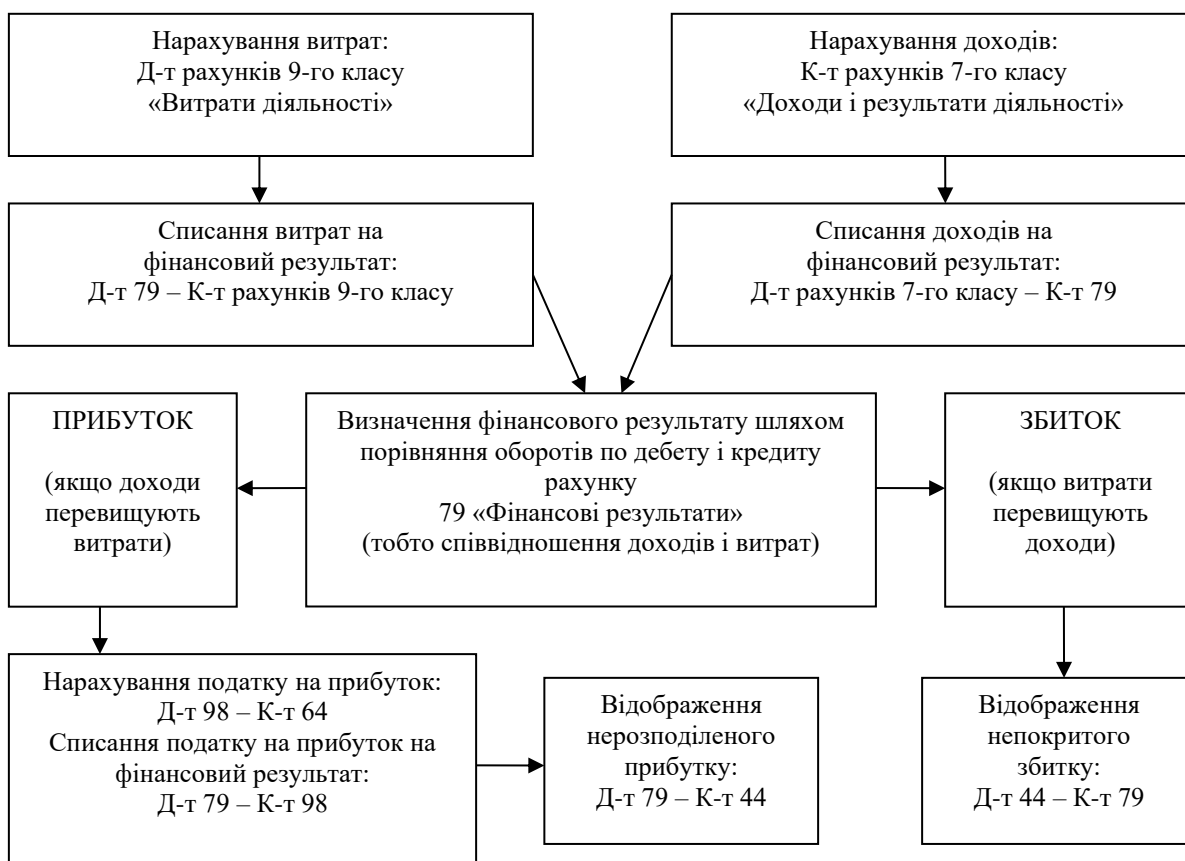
Нарахування витрат:
Д-т рахунків 9-го класу
«Витрати діяльності»

Нарахування доходів:
К-т рахунків 7-го класу
«Доходи і результати діяльності»

Списання витрат на фінансовий результат:
Д-т 79 – К-т рахунків 9-го класу

Списання доходів на фінансовий результат:
Д-т рахунків 7-го класу – К-т 79

ПРИБУТОК

(якщо доходи перевищують витрати)

Визначення фінансового результату шляхом порівняння оборотів по дебету і кредиту рахунку
79 «Фінансові результати»
(тобто співвідношення доходів і витрат)

ЗБИТОК

(якщо витрати перевищують доходи)

Нарахування податку на прибуток:
Д-т 98 – К-т 64
Списання податку на прибуток на фінансовий результат:
Д-т 79 – К-т 98

Відображення нерозподіленого прибутку:
Д-т 79 – К-т 44

Відображення непокритого збитку:
Д-т 44 – К-т 79